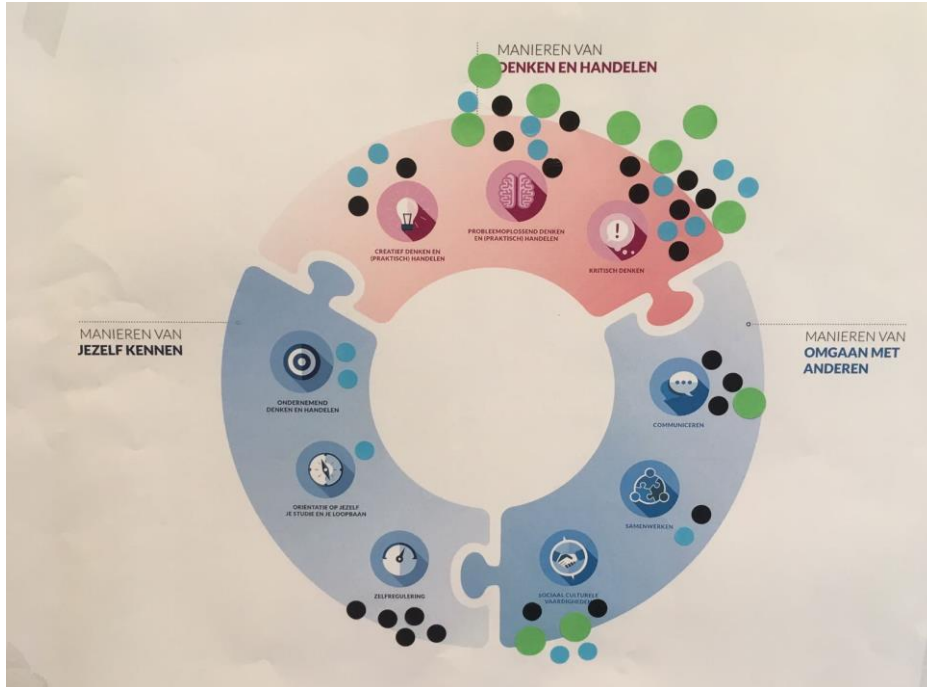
MANIEREN VAN
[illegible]DENKEN EN HANDELEN

CREATIEF DENKEN EN (PRAKTISCH) HANDELEN

PROBLEEMOPLOSSEND DENKEN EN (PRAKTISCH) HANDELEN

KRITISCH DENKEN

MANIEREN VAN
JEZELF KENNEN

ONDERNEMEND DENKEN EN HANDELEN

ORIENTATIE OP JEZELF JE STUDIE EN JE LOOPBAAN

ZELFREGULERING

MANIEREN VAN
OMGAAN MET ANDEREN

COMMUNICEREN

SAMENWERKEN

SOCIAAL CULTURELE VAARDIGHEDEN